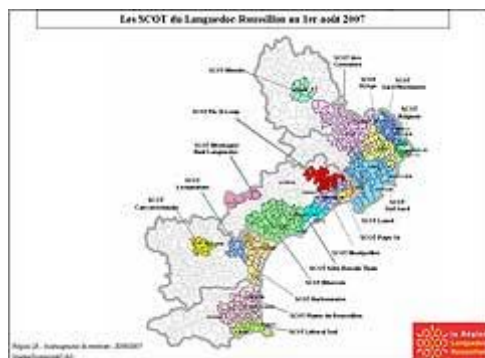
Les SCOT du Languedoc Roussillon au 1er août 2007

SCOT Mende
SCOT des Cévennes
SCOT Uzège
SCOT Gard Rhodanien
SCOT Pic St Loup
SCOT Bassin Nîmes
SCOT Montagne Haut Languedoc
SCOT Sud Gard
SCOT Lunel
SCOT Carcassonnais
SCOT Castelnaudary
SCOT Pays Or
SCOT Montpellier
SCOT Sète Bassin Thau
SCOT Biterrois
SCOT Narbonnaise
SCOT Plaine du Roussillon
SCOT Littoral Sud

La Région Languedoc Roussillon

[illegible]